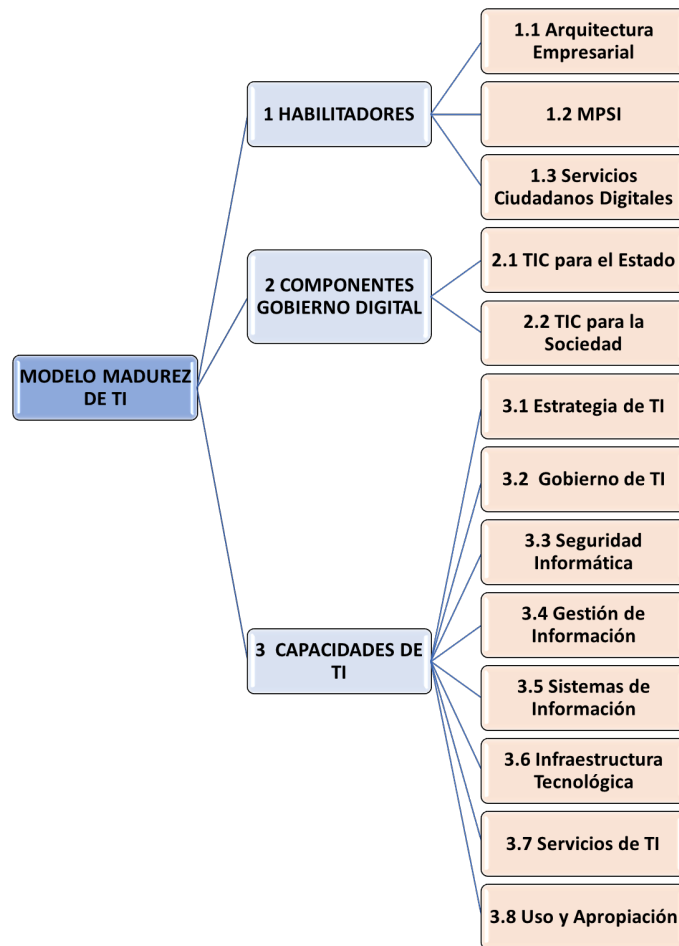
MODELO MADUREZ DE TI

1 HABILITADORES

1.1 Arquitectura Empresarial

1.2 MPSI

1.3 Servicios Ciudadanos Digitales

2 COMPONENTES GOBIERNO DIGITAL

2.1 TIC para el Estado

2.2 TIC para la Sociedad

3 CAPACIDADES DE TI

3.1 Estrategia de TI

3.2 Gobierno de TI

3.3 Seguridad Informática

3.4 Gestión de Información

3.5 Sistemas de Información

3.6 Infraestructura Tecnológica

3.7 Servicios de TI

3.8 Uso y Apropiación